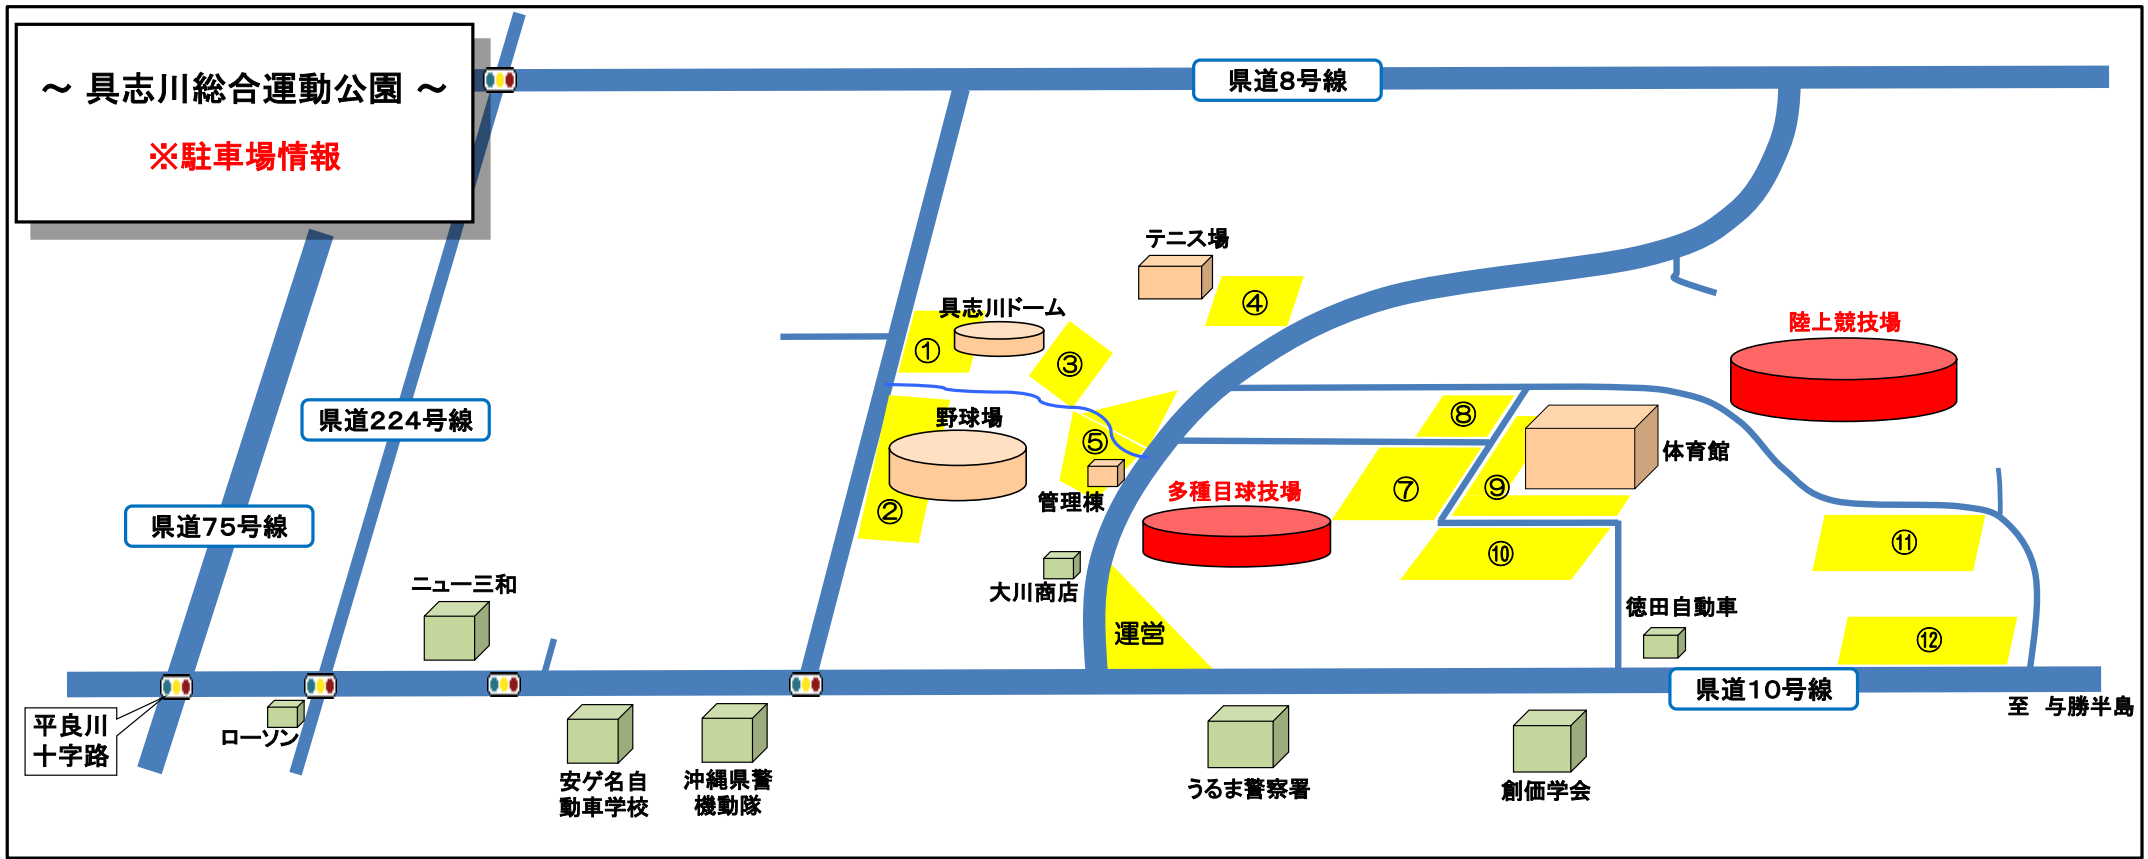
～ 具志川総合運動公園 ～
※駐車場情報

県道8号線

テニス場
④
具志川ドーム
①
③
陸上競技場
野球場
⑤
⑧
体育館
県道224号線
②
管理棟
多種目球技場
⑦
⑨
県道75号線
⑩
⑪
ニュー三和
大川商店
運営
徳田自動車
⑫
県道10号線
至 与勝半島
平良川
十字路
ローソン
安ゲ名自
動車学校
沖縄県警
機動隊
うるま警察署
創価学会